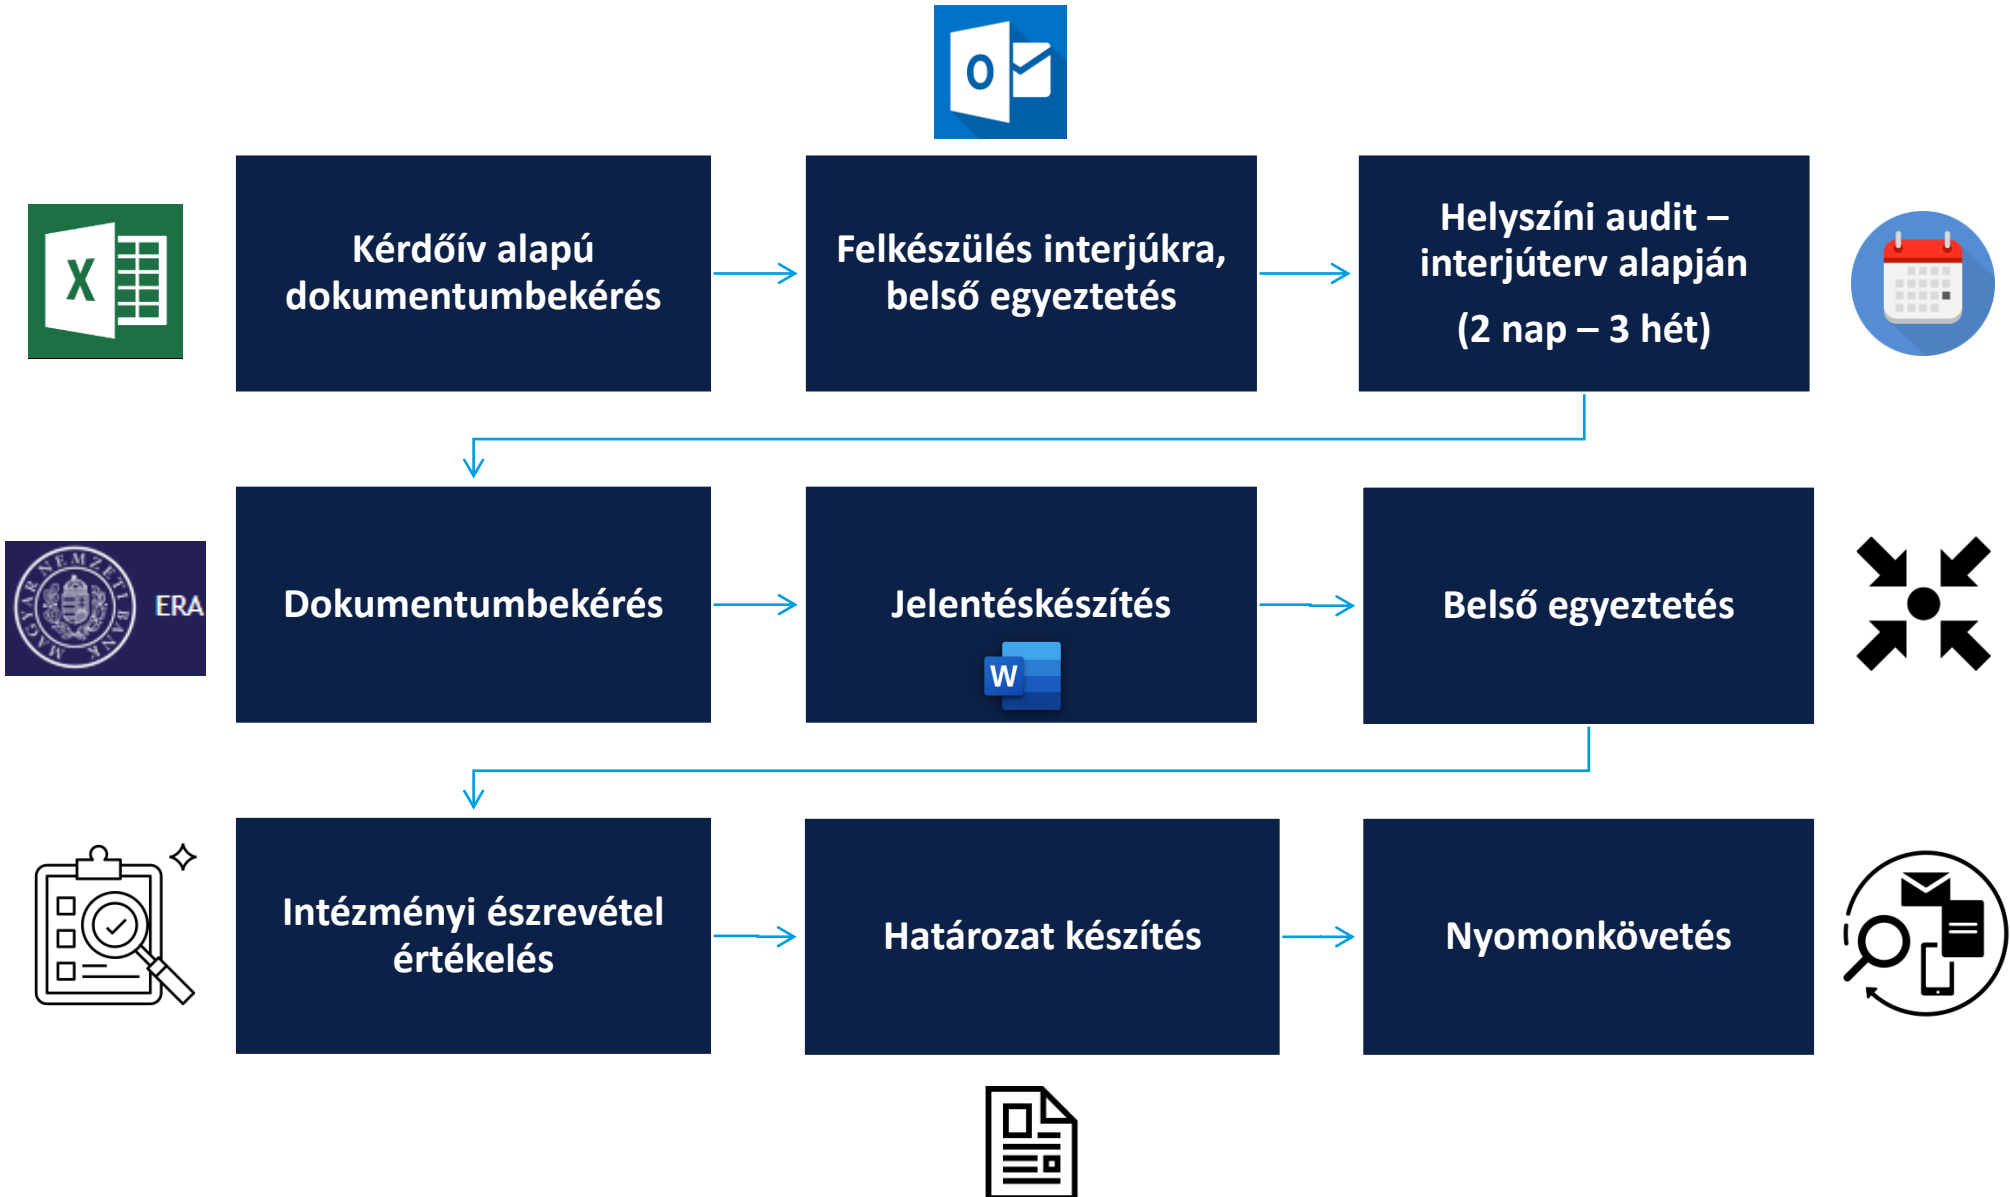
O

X

Kérdőív alapú dokumentumbekérés

Felkészülés interjúkra, belső egyeztetés

Helyszíni audit – interjúterv alapján

(2 nap – 3 hét)

MAGYAR NEMZETI BANK

ERA

Dokumentumbekérés

Jelentéskészítés

W

Belső egyeztetés

Intézményi észrevétel értékelés

Határozat készítés

Nyomonkövetés